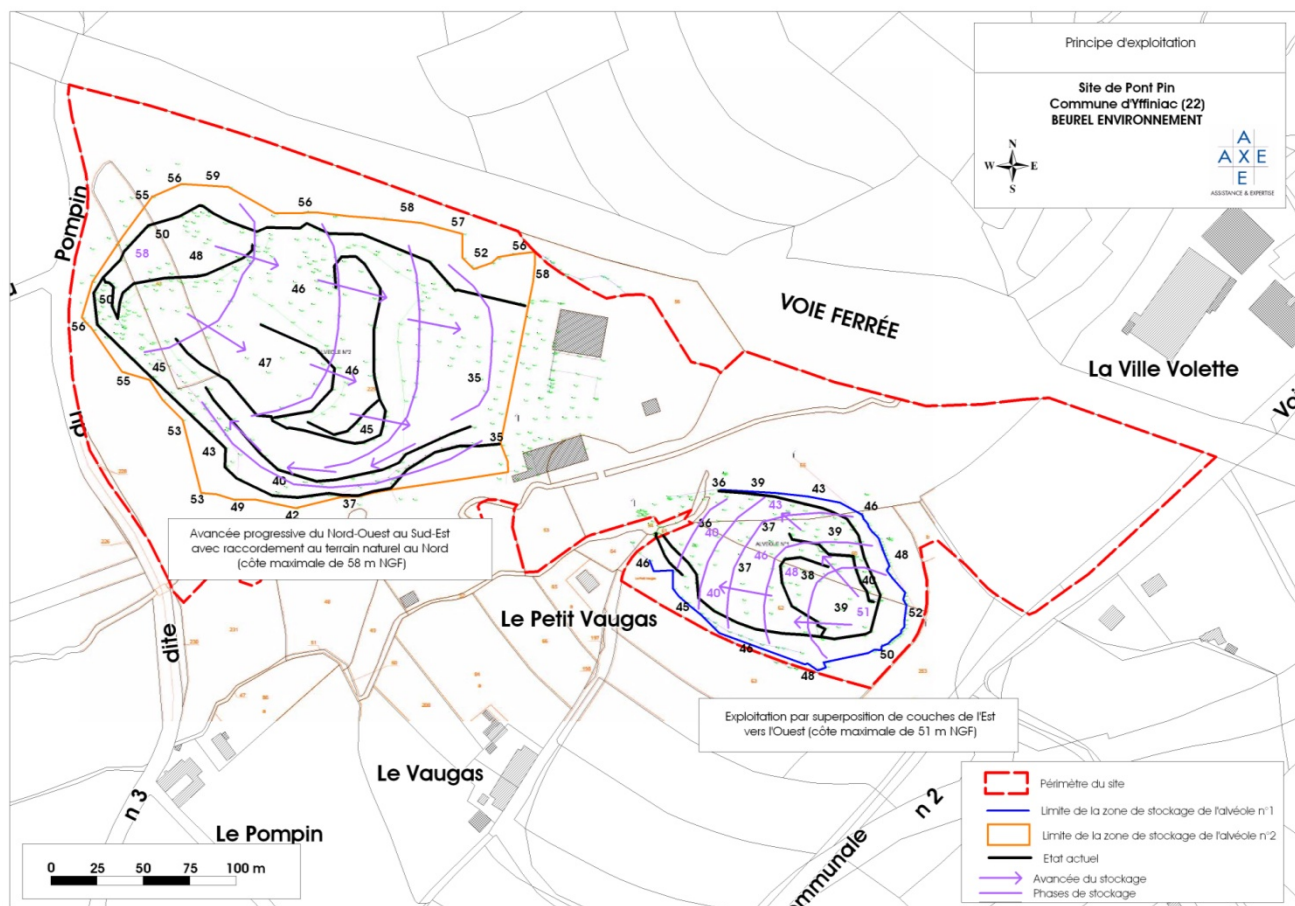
Principe d'exploitation

Site de Pont Pin
Commune d'Yffiniac (22)
BEUREL ENVIRONNEMENT

N
W E
S

A
A X E
E
ASSISTANCE & EXPERTISE

Pompin

56 59
55
56
58
57
50
58
48
52 56
58
50
46
56
47
46
55
45
35
45
53
43
35
40
53 49
37
42

VOIE FERRÉE

La Ville Volette

Vo

Avancée progressive du Nord-Ouest au Sud-Est avec raccordement au terrain naturel au Nord (côte maximale de 58 m NGF)

36 39
43
46
43
36
37
39
48
46
46
48
38
40
37
40
45
39
51
52
46
50
48

Le Petit Vaugas

Exploitation par superposition de couches de l'Est vers l'Ouest (côte maximale de 51 m NGF)

du

dite

n 3

Le Vaugas

Le Pompin

n 2

ommunale

0 25 50 75 100 m

Périmètre du site
Limite de la zone de stockage de l'alvéole n°1
Limite de la zone de stockage de l'alvéole n°2
Etat actuel
Avancée du stockage
Phases de stockage